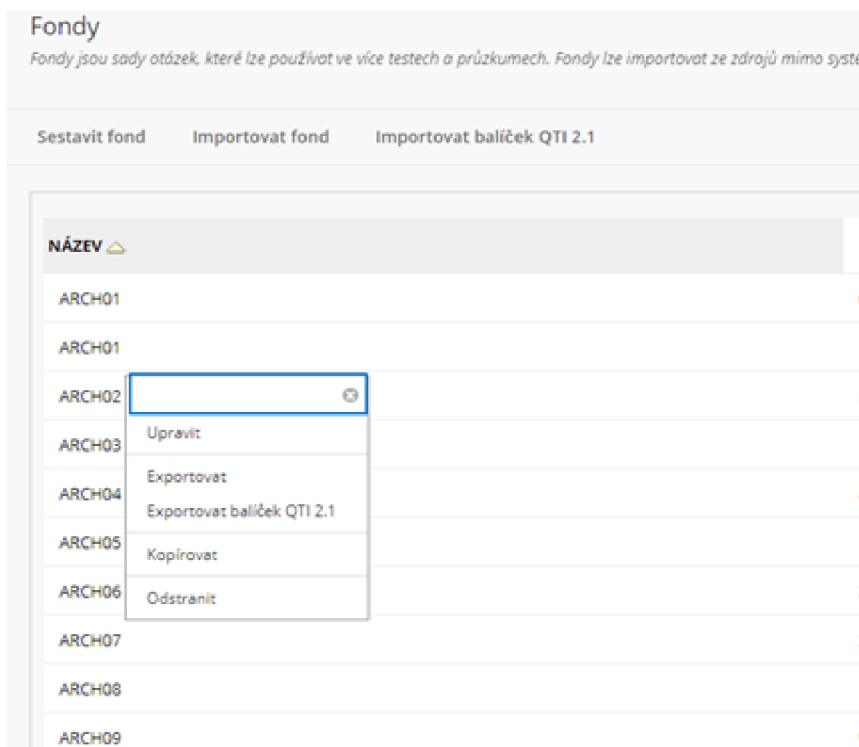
Fondy

Fondy jsou sady otázek, které lze používat ve více testech a průzkumech. Fondy lze importovat ze zdrojů mimo syst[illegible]

Sestavit fond   Importovat fond   Importovat balíček QTI 2.1

NÁZEV

ARCH01
ARCH01
ARCH02
ARCH03
ARCH04
ARCH05
ARCH06
ARCH07
ARCH08
ARCH09

Upravit
Exportovat
Exportovat balíček QTI 2.1
Kopírovat
Odstranit